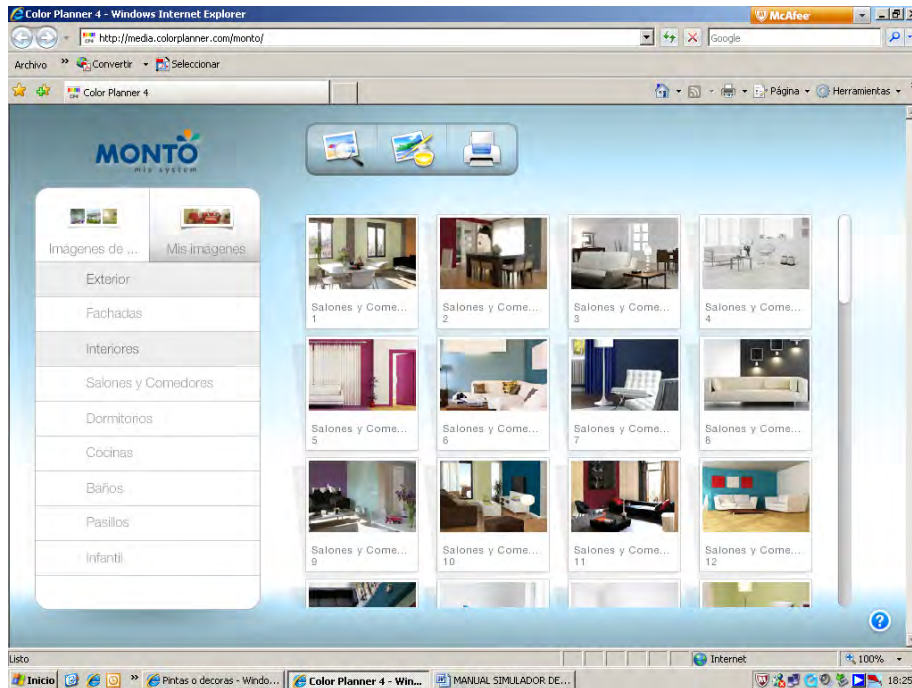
Color Planner 4 - Windows Internet Explorer

McAfee

http://media.colorplanner.com/monto/

Google

Archivo

Convertir

Seleccionar

Color Planner 4

Página

Herramientas

MONTO
mix system

Imágenes de ...

Mis imágenes

Exterior

Fachadas

Interiores

Salones y Comedores

Dormitorios

Cocinas

Baños

Pasillos

Infantil

Salones y Come...
1

Salones y Come...
2

Salones y Come...
3

Salones y Come...
4

Salones y Come...
5

Salones y Come...
6

Salones y Come...
7

Salones y Come...
8

Salones y Come...
9

Salones y Come...
10

Salones y Come...
11

Salones y Come...
12

?

Listo

Internet

100%

Inicio

Pintas o decoras - Windo...

Color Planner 4 - Win...

MANUAL SIMULADOR DE...

18:25